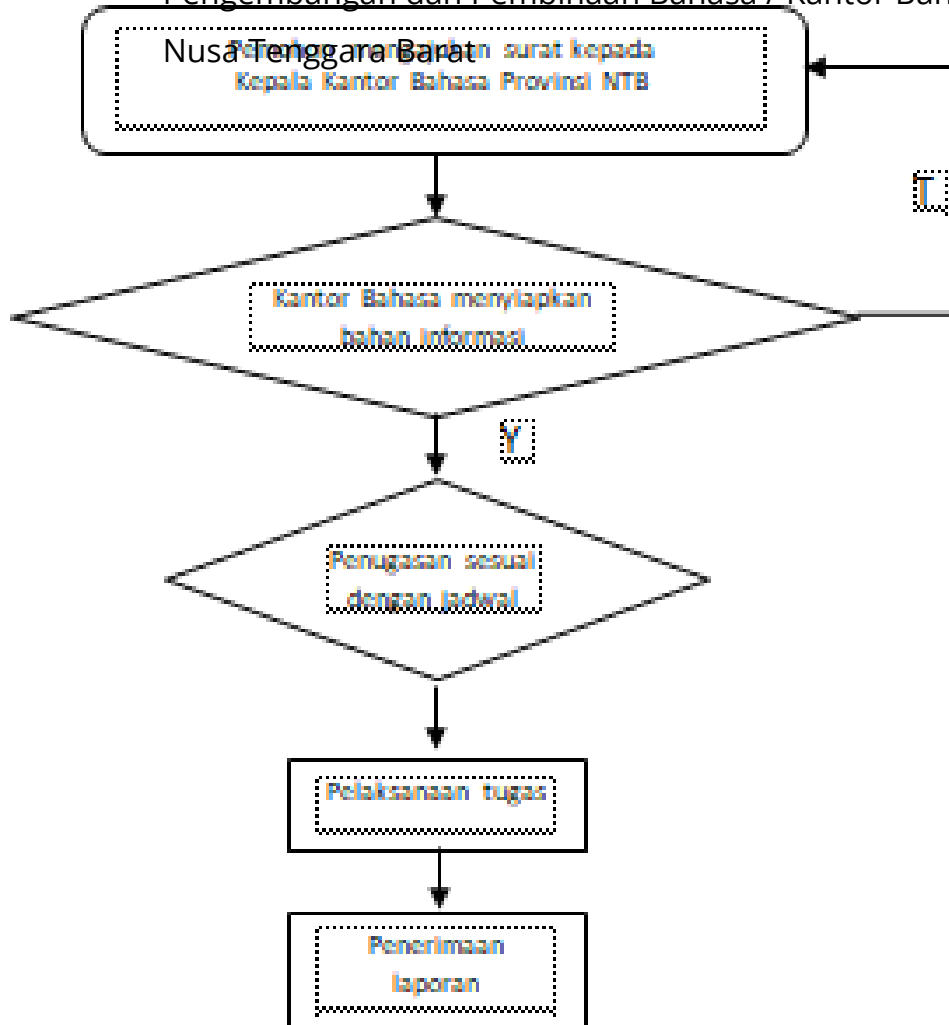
Pengembangan dan Pembinaan Bahasa / Kantor Bah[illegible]
Nusa Tenggara Barat

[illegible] surat kepada Kepala Kantor Bahasa Provinsi NTB

T

Kantor Bahasa menyiapkan bahan informasi

Y

Penugasan sesuai dengan jadwal

Pelaksanaan tugas

Penerimaan laporan